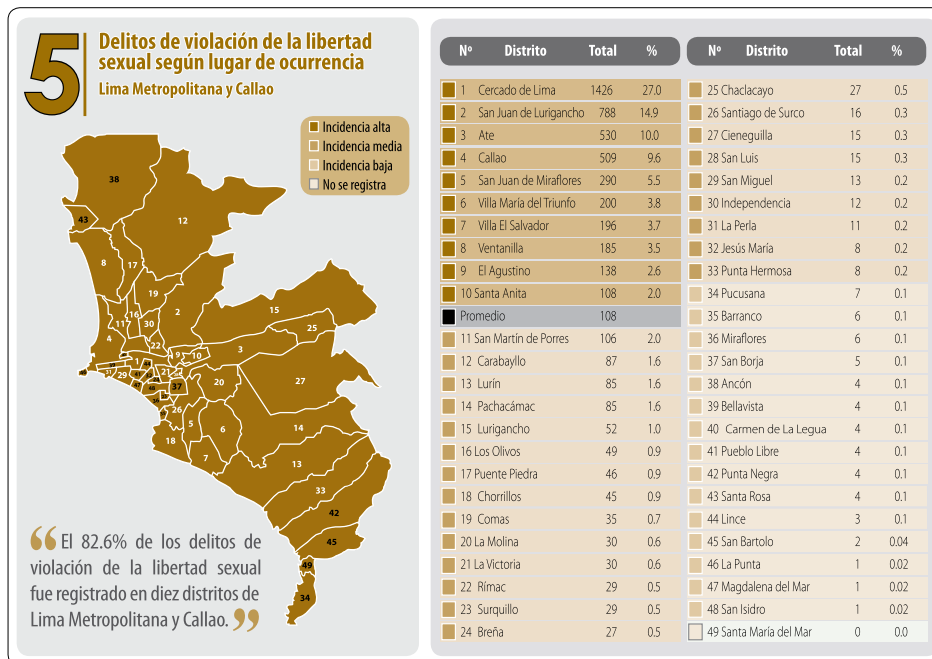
5

Delitos de violación de la libertad sexual según lugar de ocurrencia

Lima Metropolitana y Callao

Incidencia alta
Incidencia media
Incidencia baja
No se registra

38 43 12 8 17 19 2 15 25 16 11 30 4 22 9 10 3 1 21 20 27 29 37 26 5 14 18 6 7 13 33 42 45 49 34

“El 82.6% de los delitos de violación de la libertad sexual fue registrado en diez distritos de Lima Metropolitana y Callao.”

| Nº | Distrito | Total | % |
|---|---|---|---|
| 1 | Cercado de Lima | 1426 | 27.0 |
| 2 | San Juan de Lurigancho | 788 | 14.9 |
| 3 | Ate | 530 | 10.0 |
| 4 | Callao | 509 | 9.6 |
| 5 | San Juan de Miraflores | 290 | 5.5 |
| 6 | Villa María del Triunfo | 200 | 3.8 |
| 7 | Villa El Salvador | 196 | 3.7 |
| 8 | Ventanilla | 185 | 3.5 |
| 9 | El Agustino | 138 | 2.6 |
| 10 | Santa Anita | 108 | 2.0 |
| | Promedio | 108 | |
| 11 | San Martín de Porres | 106 | 2.0 |
| 12 | Carabayllo | 87 | 1.6 |
| 13 | Lurín | 85 | 1.6 |
| 14 | Pachacámac | 85 | 1.6 |
| 15 | Lurigancho | 52 | 1.0 |
| 16 | Los Olivos | 49 | 0.9 |
| 17 | Puente Piedra | 46 | 0.9 |
| 18 | Chorrillos | 45 | 0.9 |
| 19 | Comas | 35 | 0.7 |
| 20 | La Molina | 30 | 0.6 |
| 21 | La Victoria | 30 | 0.6 |
| 22 | Rímac | 29 | 0.5 |
| 23 | Surquillo | 29 | 0.5 |
| 24 | Breña | 27 | 0.5 |

| Nº | Distrito | Total | % |
|---|---|---|---|
| 25 | Chaclacayo | 27 | 0.5 |
| 26 | Santiago de Surco | 16 | 0.3 |
| 27 | Cieneguilla | 15 | 0.3 |
| 28 | San Luis | 15 | 0.3 |
| 29 | San Miguel | 13 | 0.2 |
| 30 | Independencia | 12 | 0.2 |
| 31 | La Perla | 11 | 0.2 |
| 32 | Jesús María | 8 | 0.2 |
| 33 | Punta Hermosa | 8 | 0.2 |
| 34 | Pucusana | 7 | 0.1 |
| 35 | Barranco | 6 | 0.1 |
| 36 | Miraflores | 6 | 0.1 |
| 37 | San Borja | 5 | 0.1 |
| 38 | Ancón | 4 | 0.1 |
| 39 | Bellavista | 4 | 0.1 |
| 40 | Carmen de La Legua | 4 | 0.1 |
| 41 | Pueblo Libre | 4 | 0.1 |
| 42 | Punta Negra | 4 | 0.1 |
| 43 | Santa Rosa | 4 | 0.1 |
| 44 | Lince | 3 | 0.1 |
| 45 | San Bartolo | 2 | 0.04 |
| 46 | La Punta | 1 | 0.02 |
| 47 | Magdalena del Mar | 1 | 0.02 |
| 48 | San Isidro | 1 | 0.02 |
| 49 | Santa María del Mar | 0 | 0.0 |